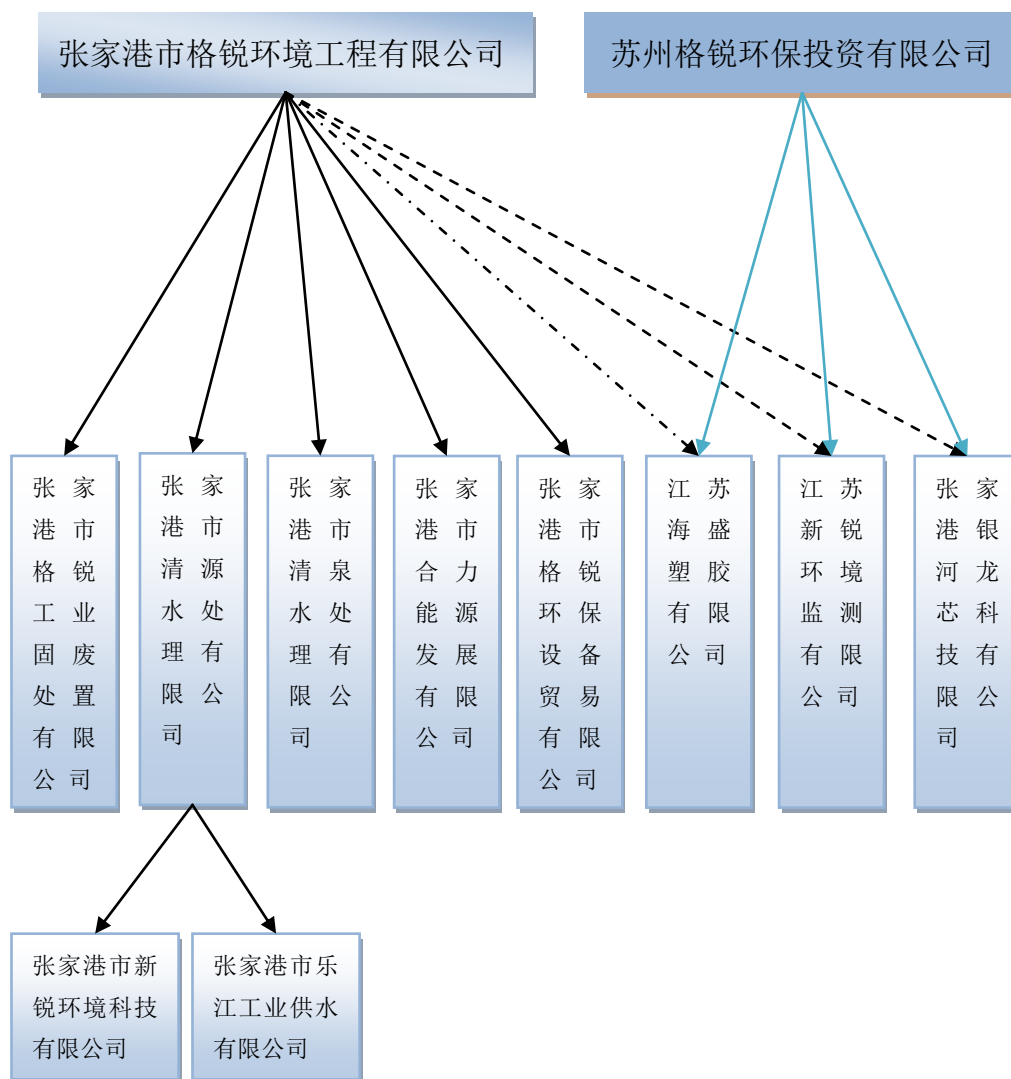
张家港市格锐环境工程有限公司

苏州格锐环保投资有限公司

张家港市格锐工业固废处置有限公司

张家港市清源水处理有限公司

张家港市清泉水处理有限公司

张家港市合力能源发展有限公司

张家港市格锐环保设备贸易有限公司

江苏海盛塑胶有限公司

江苏新锐环境监测有限公司

张家港银河龙芯科技有限公司

张家港市新锐环境科技有限公司

张家港市乐江工业供水有限公司